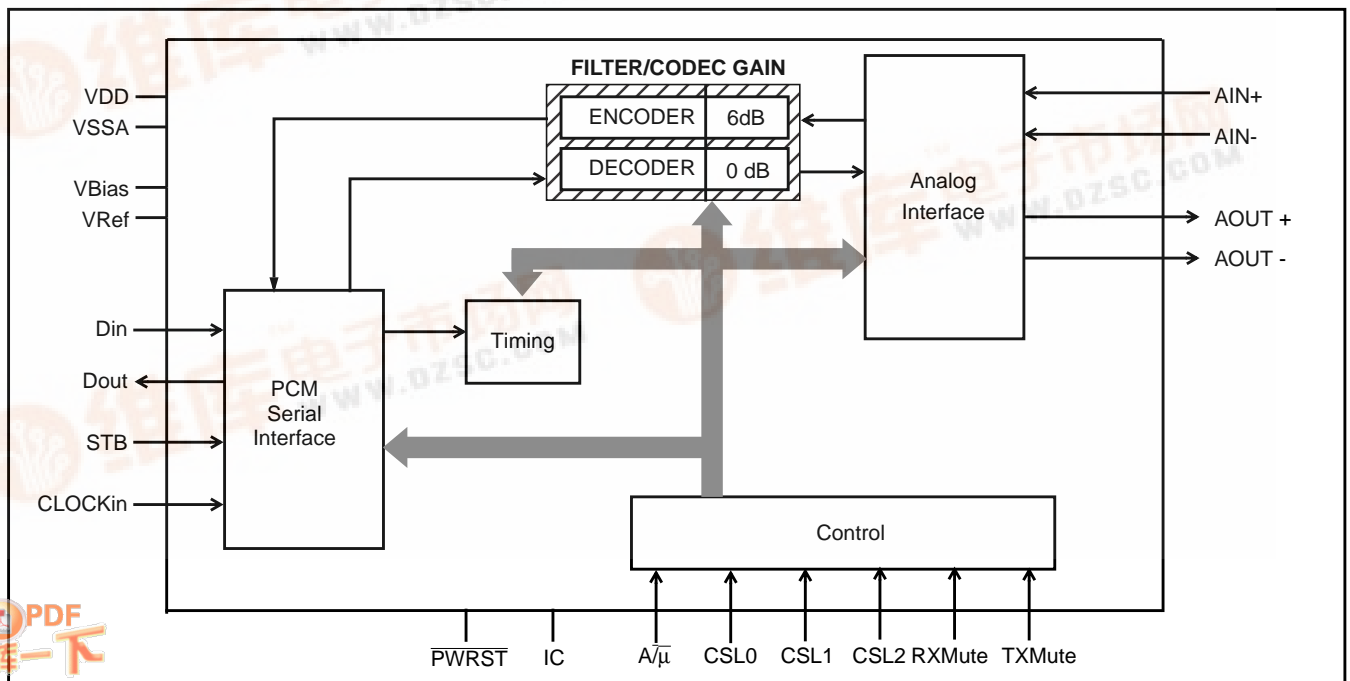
FILTER/CODEC GAIN

ENCODER 6dB

DECODER 0 dB

VDD

VSSA

VBias

VRef

Analog Interface

AIN+

AIN-

AOUT +

AOUT -

Din

Dout

STB

CLOCKin

PCM Serial Interface

Timing

Control

$\overline{PWRST}$ IC $A/\overline{\mu}$ CSL0 CSL1 CSL2 RXMute TXMute

www.dzsc.com

PDF